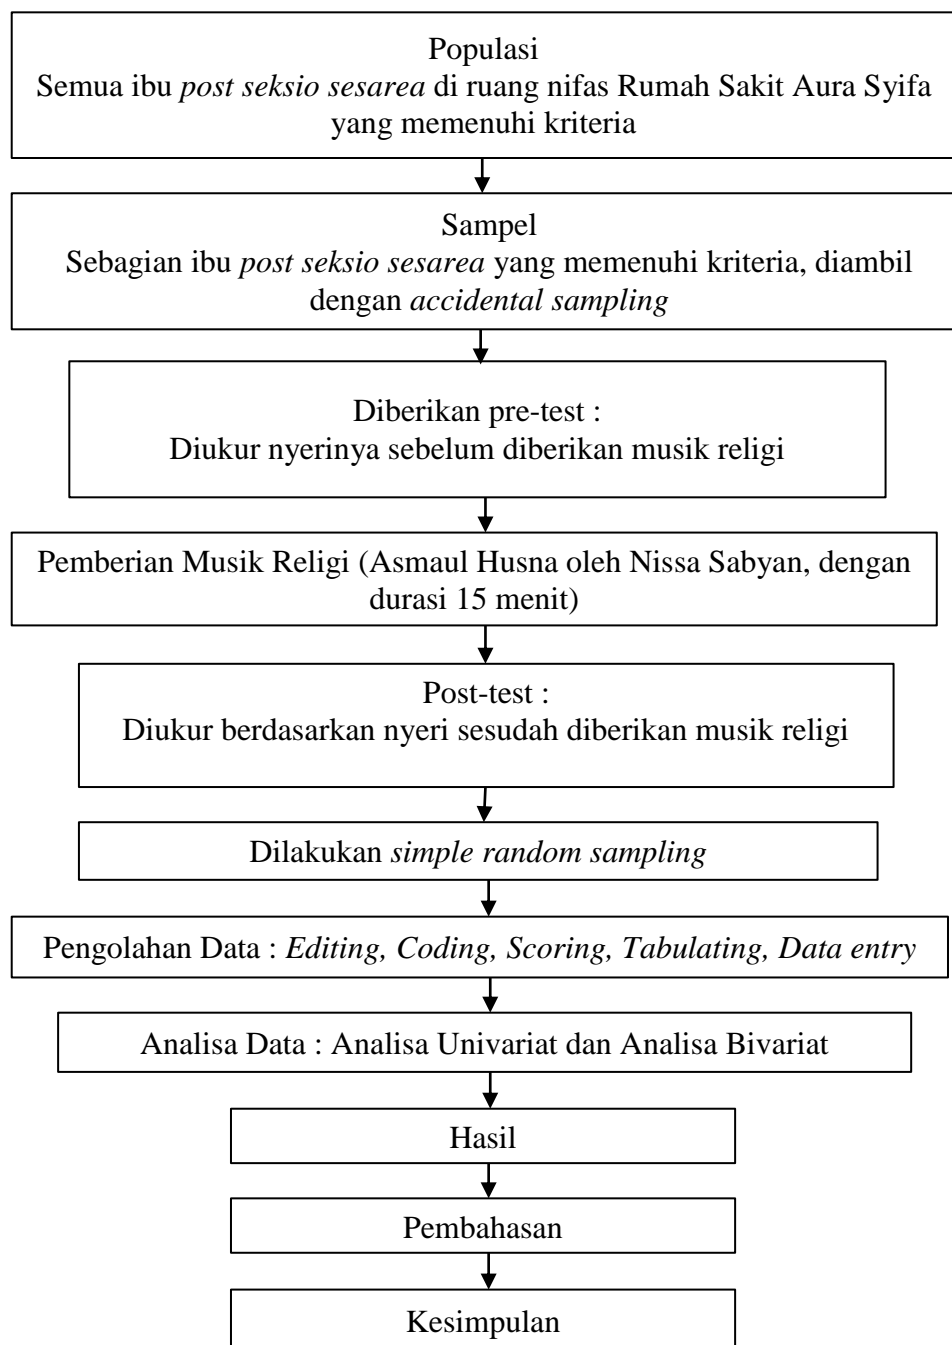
Populasi
Semua ibu *post seksio sesarea* di ruang nifas Rumah Sakit Aura Syifa yang memenuhi kriteria

Sampel
Sebagian ibu *post seksio sesarea* yang memenuhi kriteria, diambil dengan *accidental sampling*

Diberikan pre-test :
Diukur nyerinya sebelum diberikan musik religi

Pemberian Musik Religi (Asmaul Husna oleh Nissa Sabyan, dengan durasi 15 menit)

Post-test :
Diukur berdasarkan nyeri sesudah diberikan musik religi

Dilakukan *simple random sampling*

Pengolahan Data : *Editing, Coding, Scoring, Tabulating, Data entry*

Analisa Data : Analisa Univariat dan Analisa Bivariat

Hasil

Pembahasan

Kesimpulan